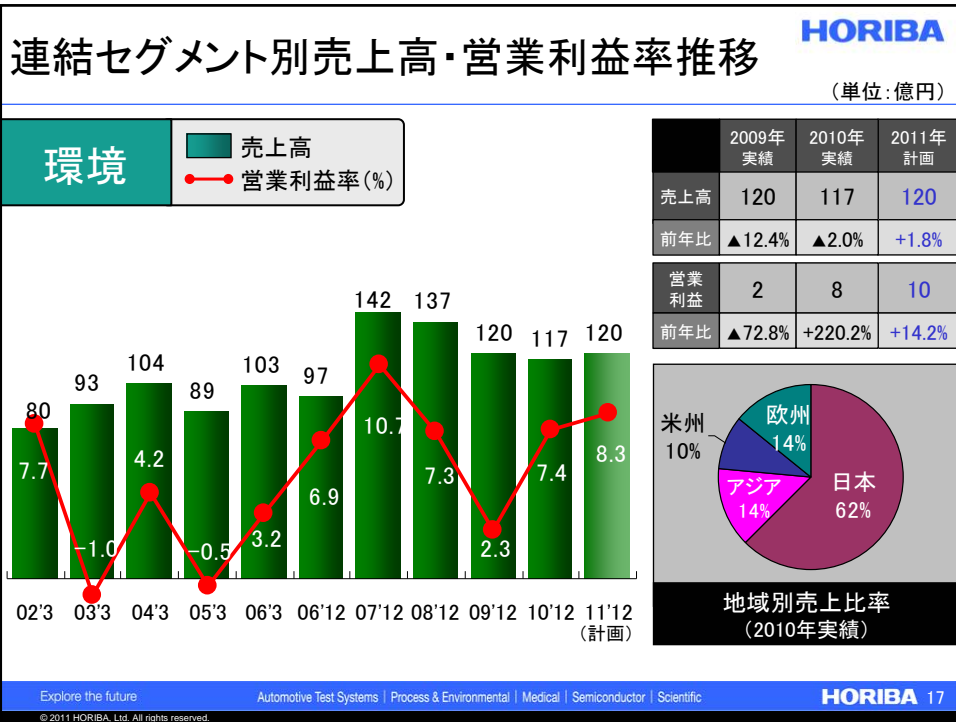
HORIBA

連結セグメント別売上高・営業利益率推移

（単位：億円）

環境

売上高
営業利益率（%）

| | 2009年実績 | 2010年実績 | 2011年計画 |
|---|---|---|---|
| 売上高 | 120 | 117 | 120 |
| 前年比 | ▲12.4% | ▲2.0% | +1.8% |
| 営業利益 | 2 | 8 | 10 |
| 前年比 | ▲72.8% | +220.2% | +14.2% |

80 93 104 89 103 97 142 137 120 117 120

7.7 −1.0 4.2 −0.5 3.2 6.9 10.7 7.3 2.3 7.4 8.3

02'3 03'3 04'3 05'3 06'3 06'12 07'12 08'12 09'12 10'12 11'12 （計画）

米州 10%
欧州 14%
アジア 14%
日本 62%

地域別売上比率
（2010年実績）

Explore the future
Automotive Test Systems | Process & Environmental | Medical | Semiconductor | Scientific
HORIBA 17
© 2011 HORIBA, Ltd. All rights reserved.